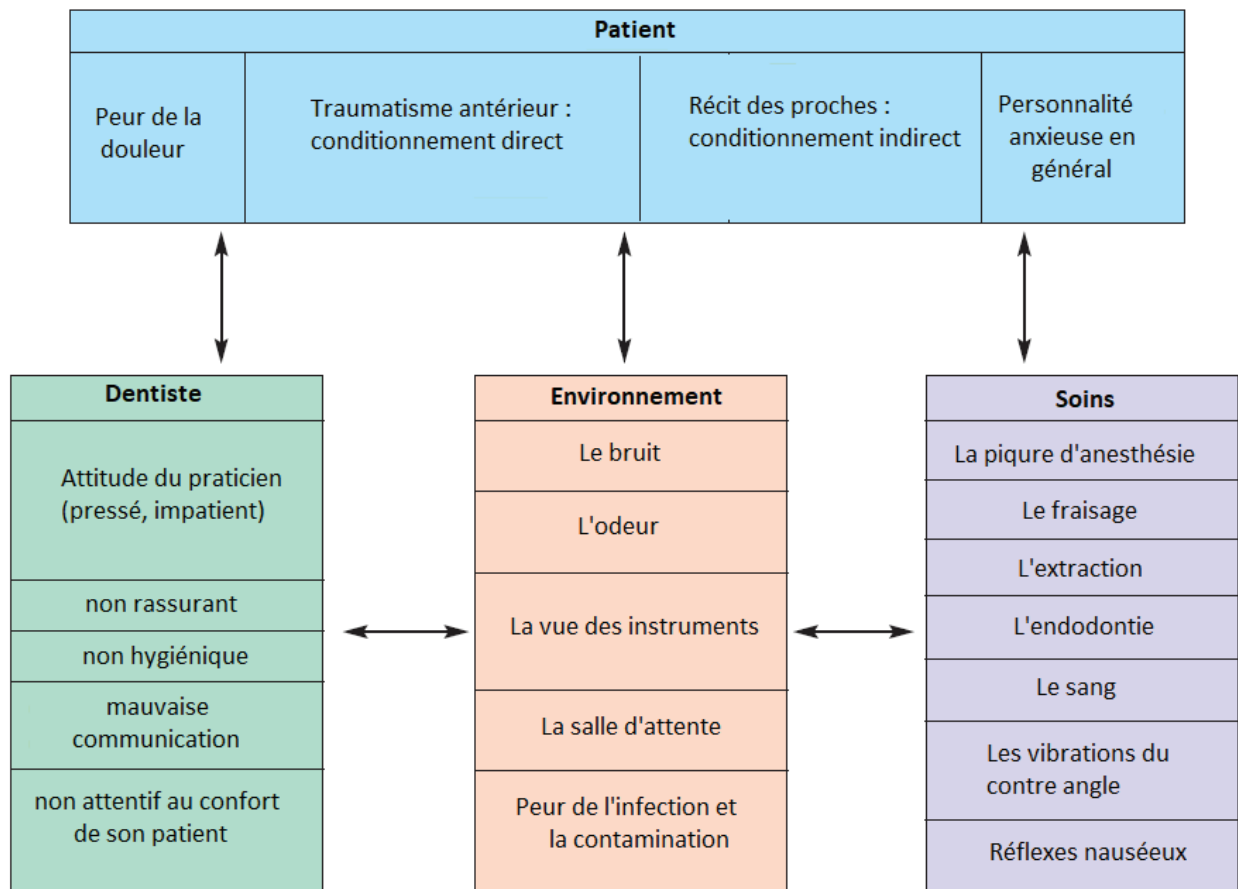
Patient

| Peur de la douleur | Traumatisme antérieur : conditionnement direct | Récit des proches : conditionnement indirect | Personnalité anxieuse en général |
|---|---|---|---|

| Dentiste |
|---|
| Attitude du praticien (pressé, impatient) |
| non rassurant |
| non hygiénique |
| mauvaise communication |
| non attentif au confort de son patient |

| Environnement |
|---|
| Le bruit |
| L'odeur |
| La vue des instruments |
| La salle d'attente |
| Peur de l'infection et la contamination |

| Soins |
|---|
| La piqure d'anesthésie |
| Le fraisage |
| L'extraction |
| L'endodontie |
| Le sang |
| Les vibrations du contre angle |
| Réflexes nauséeux |